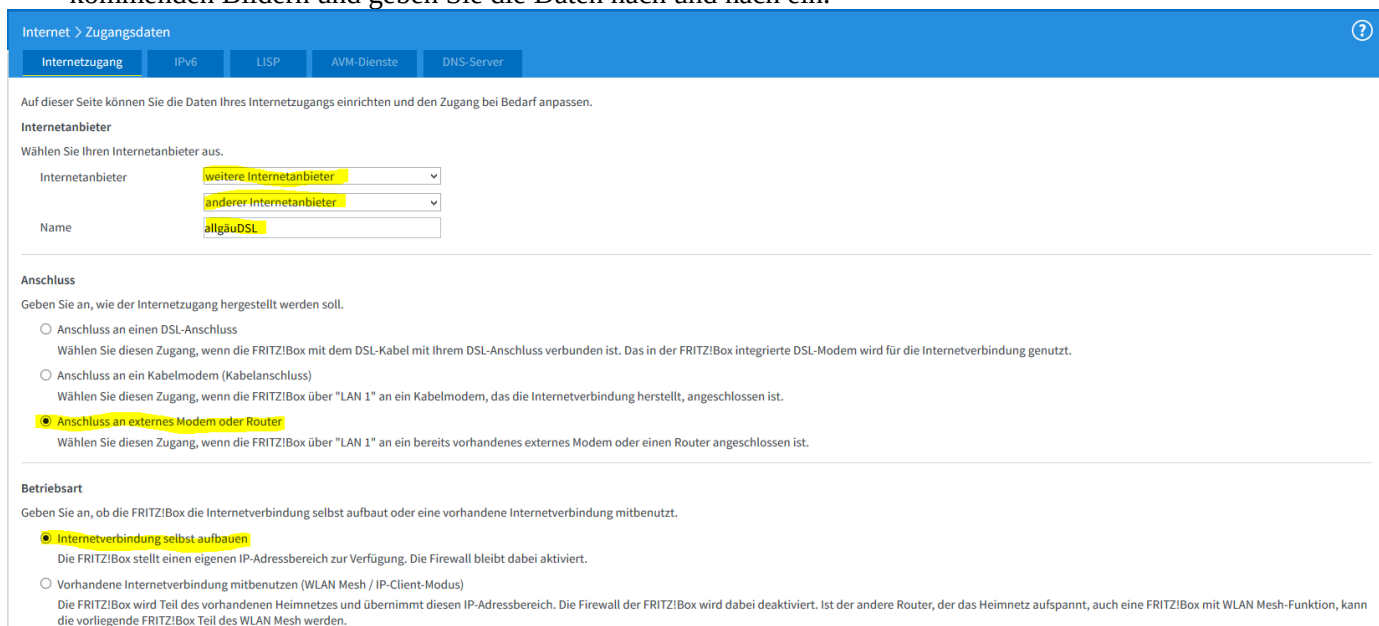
kommenden Bildern und geben Sie die Daten nach und nach ein.

Internet > Zugangsdaten

Internetzugang | IPv6 | LISP | AVM-Dienste | DNS-Server

Auf dieser Seite können Sie die Daten Ihres Internetzugangs einrichten und den Zugang bei Bedarf anpassen.

Internetanbieter

Wählen Sie Ihren Internetanbieter aus.

Internetanbieter: weitere Internetanbieter

anderer Internetanbieter

Name: allgäuDSL

Anschluss

Geben Sie an, wie der Internetzugang hergestellt werden soll.

Anschluss an einen DSL-Anschluss

Wählen Sie diesen Zugang, wenn die FRITZ!Box mit dem DSL-Kabel mit Ihrem DSL-Anschluss verbunden ist. Das in der FRITZ!Box integrierte DSL-Modem wird für die Internetverbindung genutzt.

Anschluss an ein Kabelmodem (Kabelanschluss)

Wählen Sie diesen Zugang, wenn die FRITZ!Box über "LAN 1" an ein Kabelmodem, das die Internetverbindung herstellt, angeschlossen ist.

Anschluss an externes Modem oder Router

Wählen Sie diesen Zugang, wenn die FRITZ!Box über "LAN 1" an ein bereits vorhandenes externes Modem oder einen Router angeschlossen ist.

Betriebsart

Geben Sie an, ob die FRITZ!Box die Internetverbindung selbst aufbaut oder eine vorhandene Internetverbindung mitbenutzt.

Internetverbindung selbst aufbauen

Die FRITZ!Box stellt einen eigenen IP-Adressbereich zur Verfügung. Die Firewall bleibt dabei aktiviert.

Vorhandene Internetverbindung mitbenutzen (WLAN Mesh / IP-Client-Modus)

Die FRITZ!Box wird Teil des vorhandenen Heimnetzes und übernimmt diesen IP-Adressbereich. Die Firewall der FRITZ!Box wird dabei deaktiviert. Ist der andere Router, der das Heimnetz aufspannt, auch eine FRITZ!Box mit WLAN Mesh-Funktion, kann die vorliegende FRITZ!Box Teil des WLAN Mesh werden.